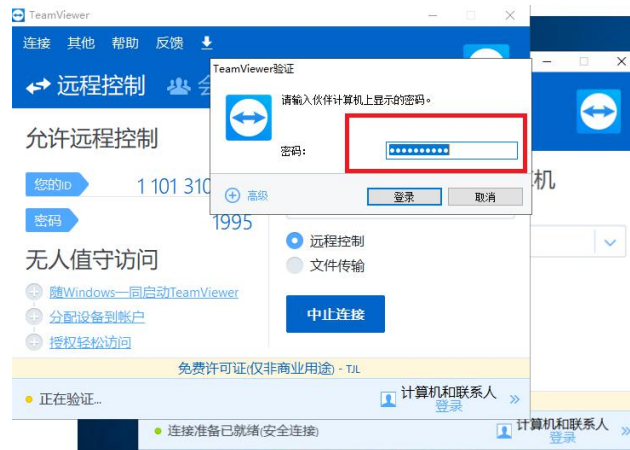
TeamViewer

连接 其他 帮助 反馈

远程控制 会

允许远程控制

您的ID 1 101 310

密码 1995

无人值守访问

随Windows一同启动TeamViewer

分配设备到帐户

授权轻松访问

TeamViewer验证

请输入伙伴计算机上显示的密码。

密码：••••••••••

高级

登录

取消

机

远程控制

文件传输

中止连接

免费许可证(仅非商业用途) - TJL

正在验证...

计算机和联系人
登录

连接准备已就绪(安全连接)

计算机和联系人
登录